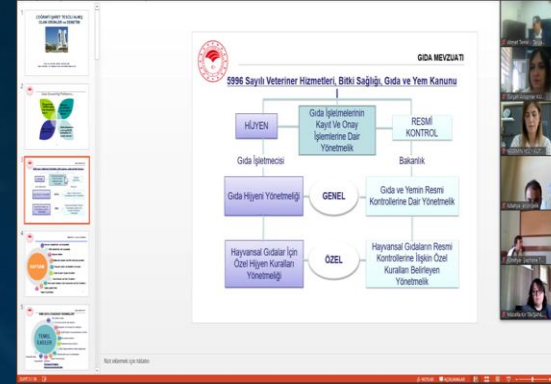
GIDA MEVZUATI

5996 Sayılı Veteriner Hizmetleri, Bitki Sağlığı, Gıda ve Yem Kanunu

HİJYEN

Gıda İşletmelerinin Kayıt Ve Onay İşlemlerine Dair Yönetmelik

RESMİ KONTROL

Gıda İşletmecisi

Bakanlık

Gıda Hijyeni Yönetmeliği

GENEL

Gıda ve Yemin Resmi Kontrollerine Dair Yönetmelik

Hayvansal Gıdalar İçin Özel Hijyen Kuralları Yönetmeliği

ÖZEL

Hayvansal Gıdaların Resmi Kontrollerine İlişkin Özel Kuralları Belirleyen Yönetmelik

Not eklemek için tıklatın

1

2

3

4

5

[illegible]